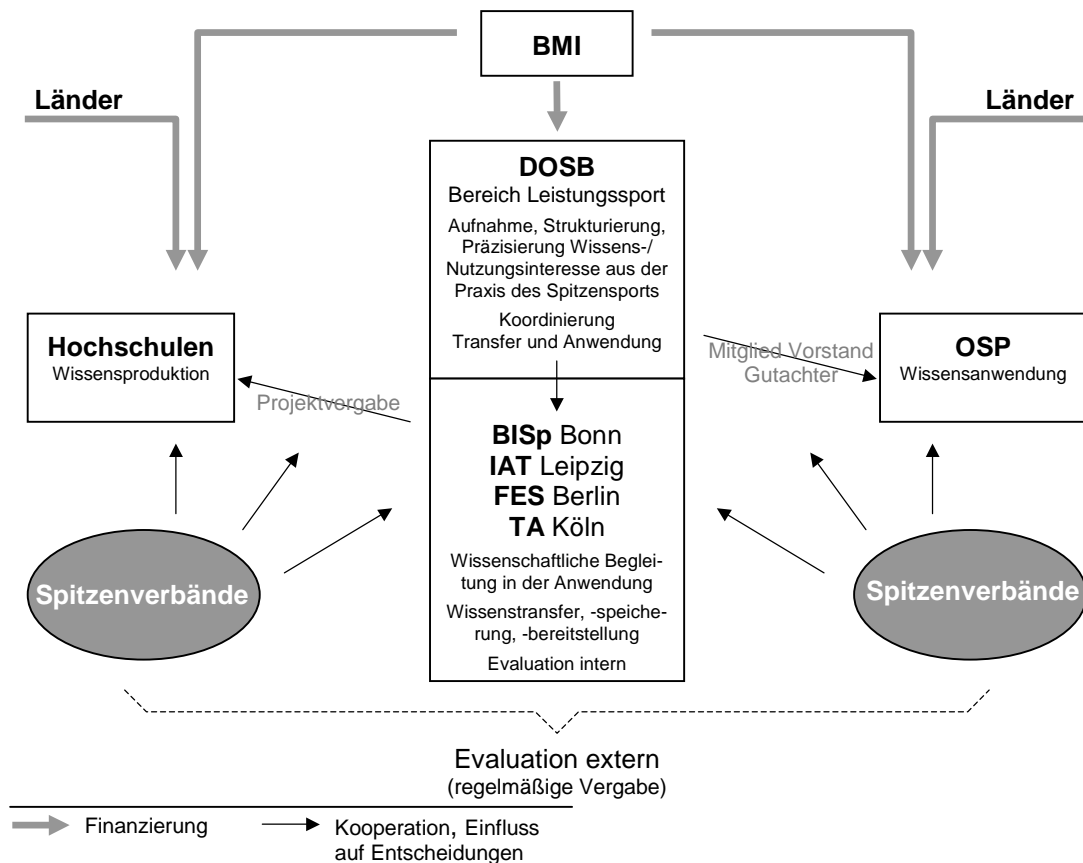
BMI

Länder

Länder

DOSB
Bereich Leistungssport
Aufnahme, Strukturierung, Präzisierung Wissens-/ Nutzungsinteresse aus der Praxis des Spitzensports
Koordinierung
Transfer und Anwendung

Hochschulen
Wissensproduktion

Projektvergabe

Mitglied Vorstand
Gutachter

OSP
Wissensanwendung

BISp Bonn
IAT Leipzig
FES Berlin
TA Köln
Wissenschaftliche Begleitung in der Anwendung
Wissenstransfer, -speicherung, -bereitstellung
Evaluation intern

Spitzenverbände

Spitzenverbände

Evaluation extern
(regelmäßige Vergabe)

Finanzierung

Kooperation, Einfluss auf Entscheidungen